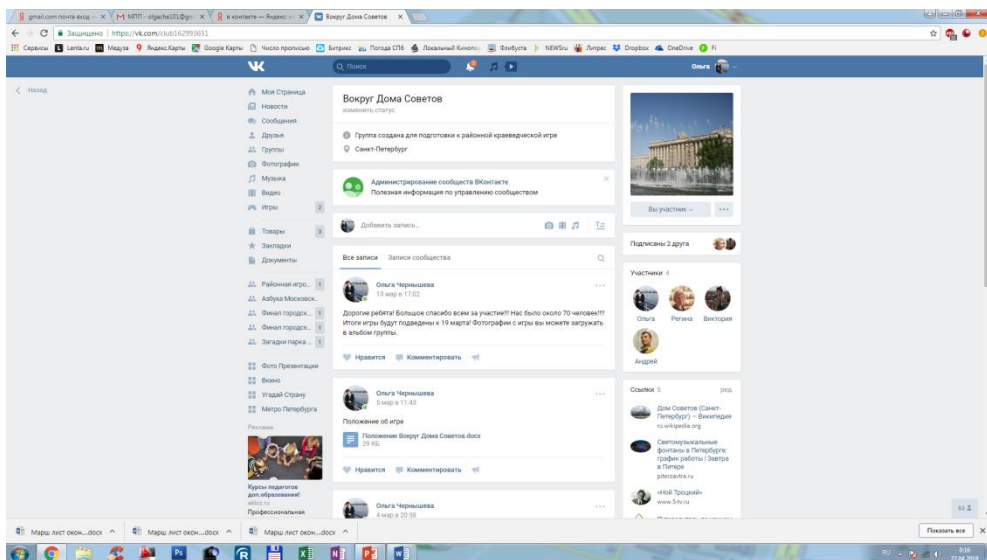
gmail.com почта вход × | M МПП – olgache101@gm × | в контакте — Яндекс × | Вокруг Дома Советов ×

Защищено | https://vk.com/club162993651

Сервисы | Lenta.ru | Медуза | Яндекс.Карты | Google Карты | Число прописью | Битрикс | Погода СПб | Локальный Кинопо | Флибуста | NEWSru | Литрес | Dropbox | OneDrive

Поиск

Ольга

< Назад

Моя Страница
Новости
Сообщения
Друзья
Группы
Фотографии
Музыка
Видео
Игры 2
Товары 3
Закладки
Документы
Районная игро... 1
Азбука Московск...
Финал городск... 1
Финал городск... 1
Загадки парка ... 1
Фото Презентации
Вкино
Угадай Страну
Метро Петербурга

Реклама

Курсы педагогов доп.образования!
Профессиональная

Вокруг Дома Советов
изменить статус

Группа создана для подготовки к районной краеведческой игре
Санкт-Петербург

Администрирование сообществ ВКонтакте
Полезная информация по управлению сообществом

Добавить запись...

Все записи   Записи сообщества

Ольга Чернышева
13 мар в 17:02

Дорогие ребята! Большое спасибо всем за участие!!! Нас было около 70 человек!!! Итоги игры будут подведены к 19 марта! Фотографии с игры вы можете загружать в альбом группы.

Нравится   Комментировать

Ольга Чернышева
5 мар в 11:43

Положение об игре

Положение Вокруг Дома Советов.docx
29 КБ

Нравится   Комментировать

Ольга Чернышева
4 мар в 20:58

Вы участник

Подписаны 2 друга

Участники 4

Ольга   Регина   Виктория
Андрей

Ссылки 5   ред.

Дом Советов (Санкт-Петербург) — Википедия
ru.wikipedia.org

Светомузыкальные фонтаны в Петербурге: график работы | Завтра в Питере
piterzavtra.ru

«Ной Троцкий»
www.5-tv.ru

Марш лист окон....docx ^ | Марш лист окон....docx ^ | Марш лист окон....docx ^ | Показать все ×